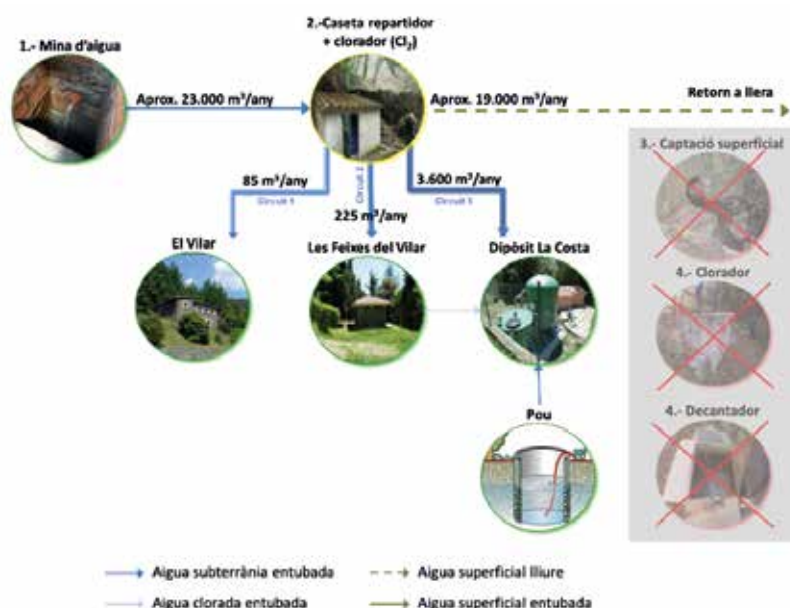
1.- Mina d'aigua

2.-Caseta repartidor + clorador ($Cl_2$)

Aprox. 23.000 m³/any

Aprox. 19.000 m³/any

Retorn a llera

3.- Captació superficial

85 m³/any

Circuit 1

Circuit 2

225 m³/any

3.600 m³/any

Circuit 3

El Vilar

Les Feixes del Vilar

Dipòsit La Costa

4.- Clorador

4.- Decantador

Pou

Aigua subterrània entubada

Aigua clorada entubada

Aigua superficial lliure

Aigua superficial entubada